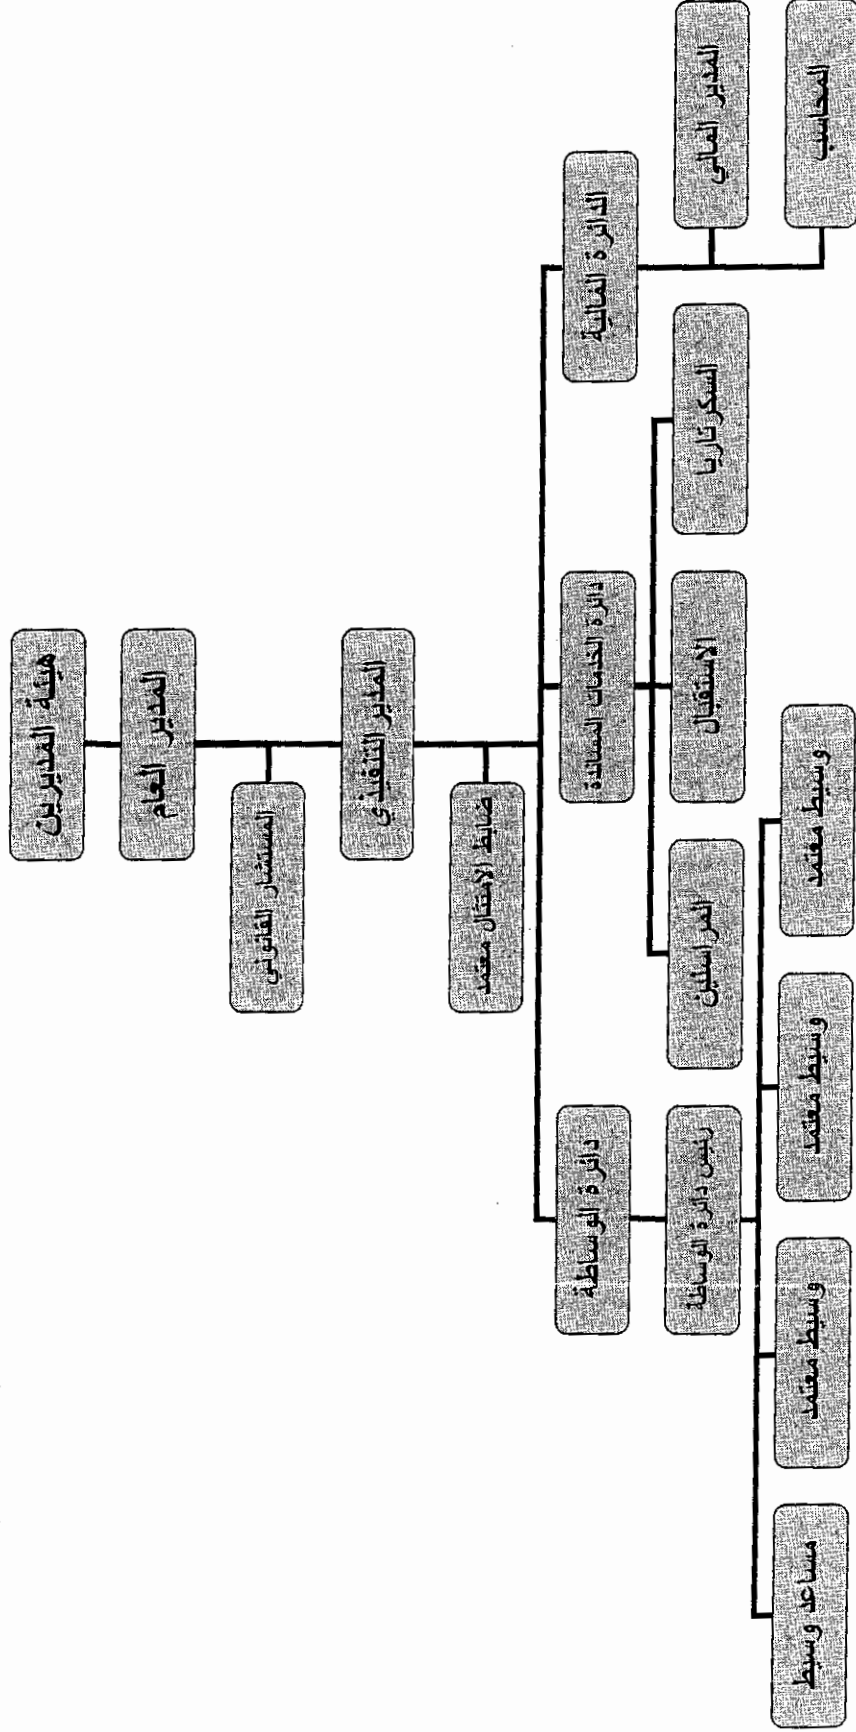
هيئة المديرين

المدير العام

المستشار القانوني

المدير التنفيذي

ضابط الإمتثال معتمد

الدائرة المالية

المدير المالي

المحاسب

دائرة الخدمات المساندة

السكرتاريا

الإستقبال

المراسلين

دائرة الوساطة

رئيس دائرة الوساطة

وسيط معتمد

وسيط معتمد

وسيط معتمد

مساعد وسيط